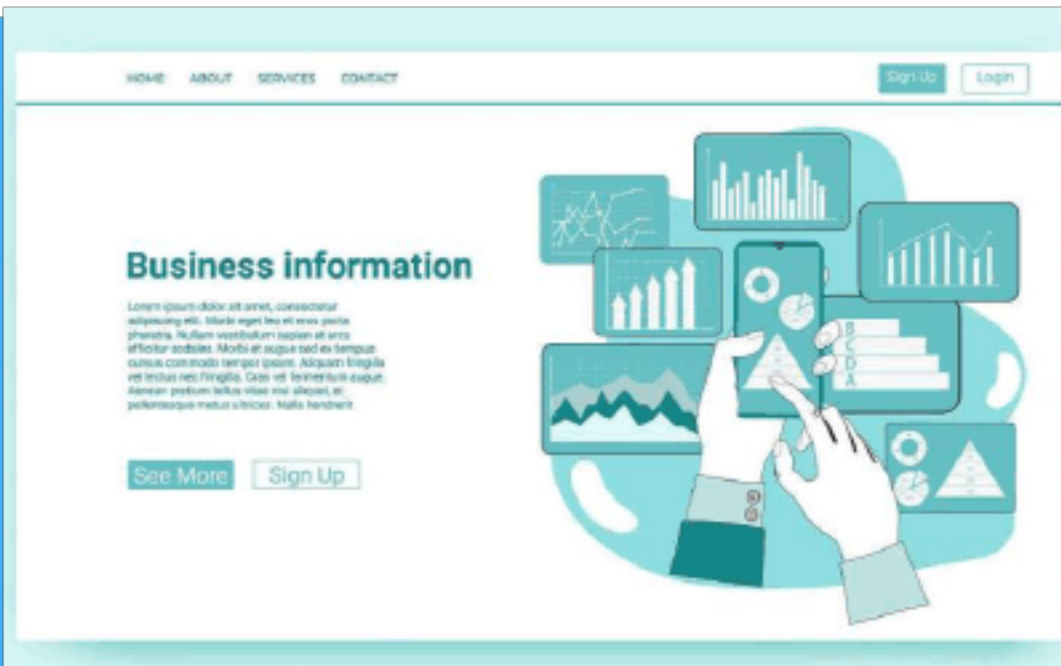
HOME ABOUT SERVICES CONTACT

Sign Up Login

Business information

Lorem ipsum dolor sit amet, consectetur adipiscing elit. Morbi eget leo et eros porta pharetra. Nullam vestibulum sapien at arcu efficitur sodales. Morbi et augue sed ex tempus cursus commodo tempor ipsum. Aliquam fringilla vel lectus nec fringilla. Cras vel fermentum augue. Aenean pretium tellus vitae nisi aliquet, et pellentesque metus ultrices. Nulla hendrerit

See More Sign Up

B
C
D
A